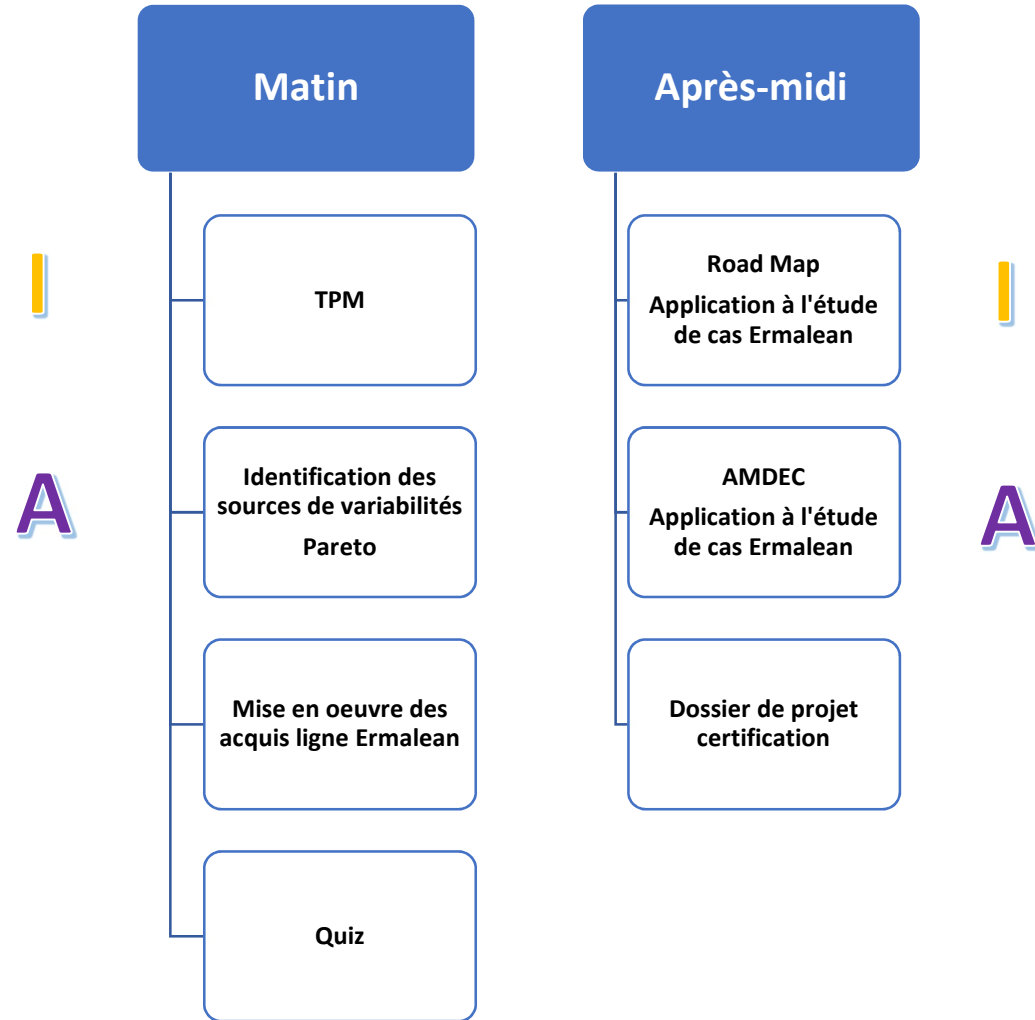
I

A

Matin

TPM

Identification des sources de variabilités

Pareto

Mise en oeuvre des acquis ligne Ermalean

Quiz

Après-midi

Road Map

Application à l'étude de cas Ermalean

AMDEC

Application à l'étude de cas Ermalean

Dossier de projet certification

I

A